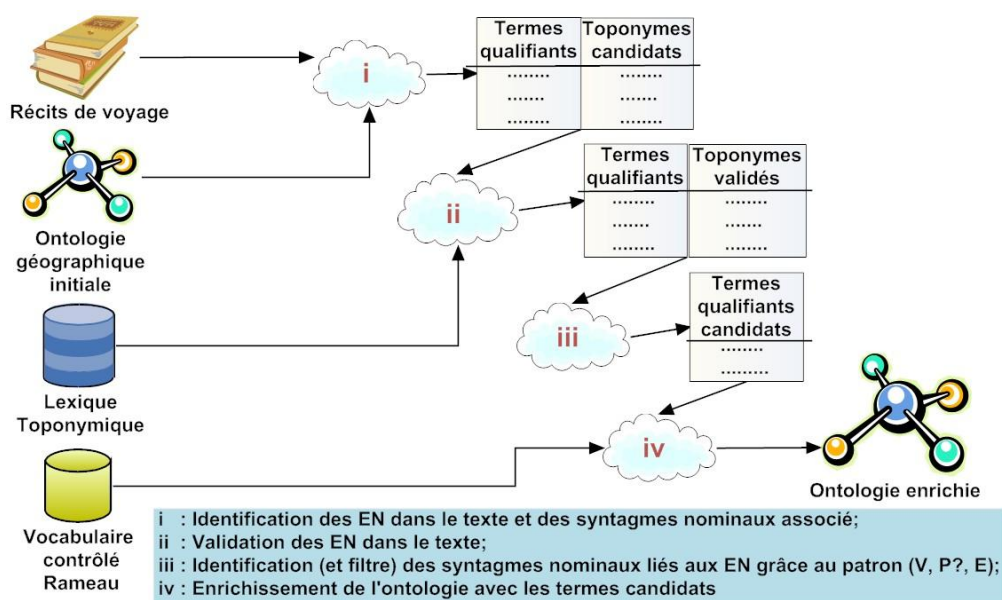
Récits de voyage

Ontologie géographique initiale

Lexique Toponymique

Vocabulaire contrôlé Rameau

i

| Termes qualifiants | Toponymes candidats |
|---|---|
| ........ | ........ |
| ....... | ....... |
| ........ | ........ |

ii

| Termes qualifiants | Toponymes validés |
|---|---|
| ........ | ........ |
| ....... | ....... |
| ........ | ........ |

iii

| Termes qualifiants candidats |
|---|
| ........ |
| ......... |

iv

Ontologie enrichie

i : Identification des EN dans le texte et des syntagmes nominaux associé;
ii : Validation des EN dans le texte;
iii : Identification (et filtre) des syntagmes nominaux liés aux EN grâce au patron (V, P?, E);
iv : Enrichissement de l'ontologie avec les termes candidats